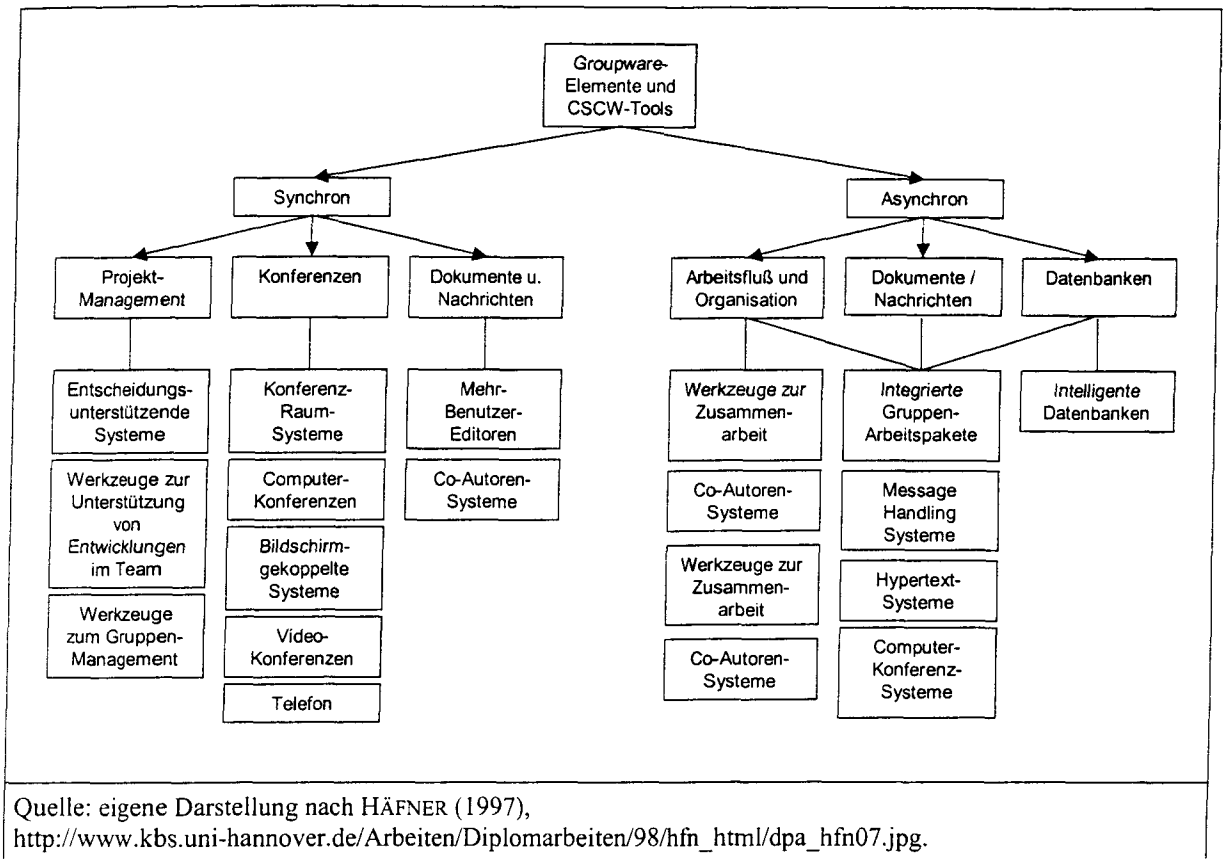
Groupware-Elemente und CSCW-Tools

Synchron

Asynchron

Projekt-Management

Konferenzen

Dokumente u. Nachrichten

Arbeitsfluß und Organisation

Dokumente / Nachrichten

Datenbanken

Entscheidungsunterstützende Systeme

Werkzeuge zur Unterstützung von Entwicklungen im Team

Werkzeuge zum Gruppen-Management

Konferenz-Raum-Systeme

Computer-Konferenzen

Bildschirmgekoppelte Systeme

Video-Konferenzen

Telefon

Mehr-Benutzer-Editoren

Co-Autoren-Systeme

Werkzeuge zur Zusammenarbeit

Co-Autoren-Systeme

Werkzeuge zur Zusammenarbeit

Co-Autoren-Systeme

Integrierte Gruppen-Arbeitspakete

Message Handling Systeme

Hypertext-Systeme

Computer-Konferenz-Systeme

Intelligente Datenbanken

Quelle: eigene Darstellung nach HÄFNER (1997), http://www.kbs.uni-hannover.de/Arbeiten/Diplomarbeiten/98/hfn_html/dpa_hfn07.jpg.